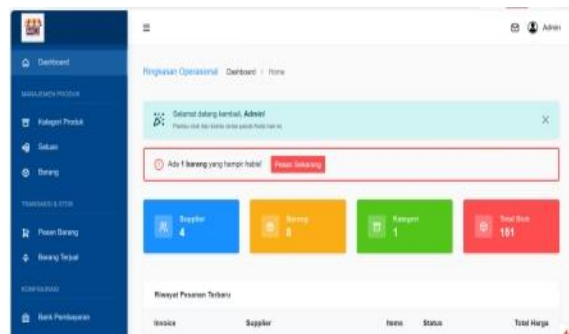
Dashboard

MANAJEMEN PRODUK

Kategori Produk

Satuan

Barang

TRANSAKSI & STOK

Pesan Barang

Barang Terjual

KONFIGURASI

Bank Pembayaran

≡

Admin

Ringkasan Operasional Dashboard / Home

Selamat datang kembali, Admin!
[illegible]

×

Ada 1 barang yang hampir habis! Pesan Sekarang

Supplier
4

Barang
8

Kategori
1

Total Stok
161

Riwayat Pesanan Terbaru

| Invoice | Supplier | Items | Status | Total Harga |
|---|---|---|---|---|